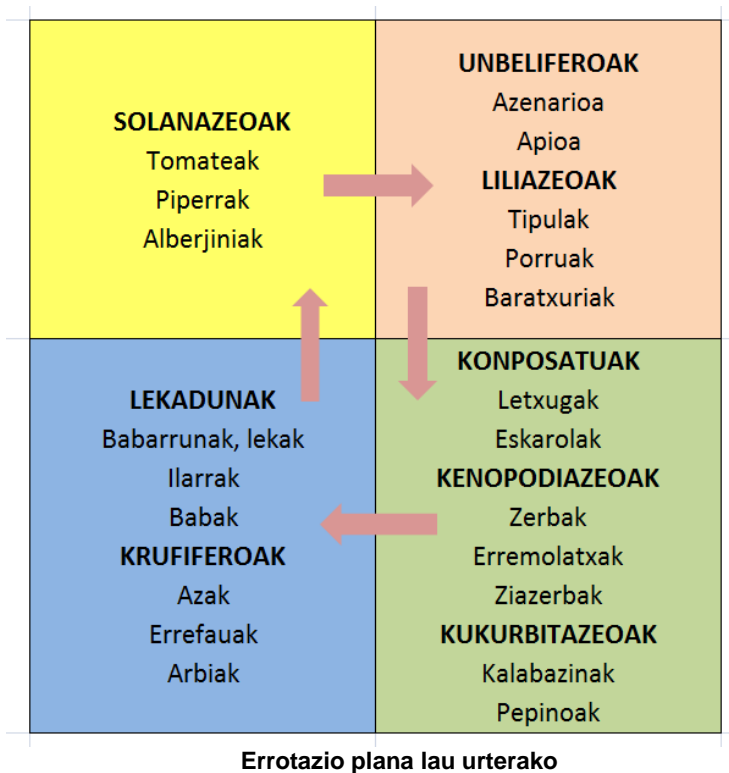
| | |
|---|---|
| **SOLANAZEOAK** Tomateak Piperrak Alberjiniak | **UNBELIFEROAK** Azenarioa Apioa **LILIAZEOAK** Tipulak Porruak Baratxuriak |
| **LEKADUNAK** Babarrunak, lekak Ilarrak Babak **KRUFIFEROAK** Azak Errefauak Arbiak | **KONPOSATUAK** Letxugak Eskarolak **KENOPODIAZEOAK** Zerbak Erremolatxak Ziazerbak **KUKURBITAZEOAK** Kalabazinak Pepinoak |

**Errotazio plana lau urterako**